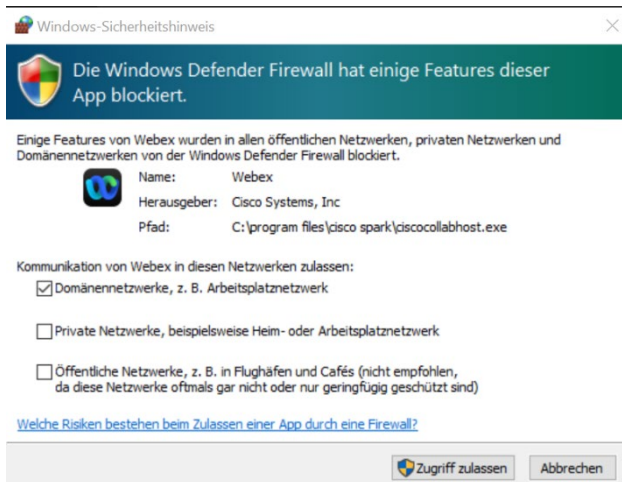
Windows-Sicherheitshinweis

Die Windows Defender Firewall hat einige Features dieser App blockiert.

Einige Features von Webex wurden in allen öffentlichen Netzwerken, privaten Netzwerken und Domänennetzwerken von der Windows Defender Firewall blockiert.

| | |
|---|---|
| Name: | Webex |
| Herausgeber: | Cisco Systems, Inc |
| Pfad: | C:\program files\cisco spark\ciscocollabhost.exe |

Kommunikation von Webex in diesen Netzwerken zulassen:

☑ Domänennetzwerke, z. B. Arbeitsplatznetzwerk

☐ Private Netzwerke, beispielsweise Heim- oder Arbeitsplatznetzwerk

☐ Öffentliche Netzwerke, z. B. in Flughäfen und Cafés (nicht empfohlen, da diese Netzwerke oftmals gar nicht oder nur geringfügig geschützt sind)

Welche Risiken bestehen beim Zulassen einer App durch eine Firewall?

Zugriff zulassen    Abbrechen